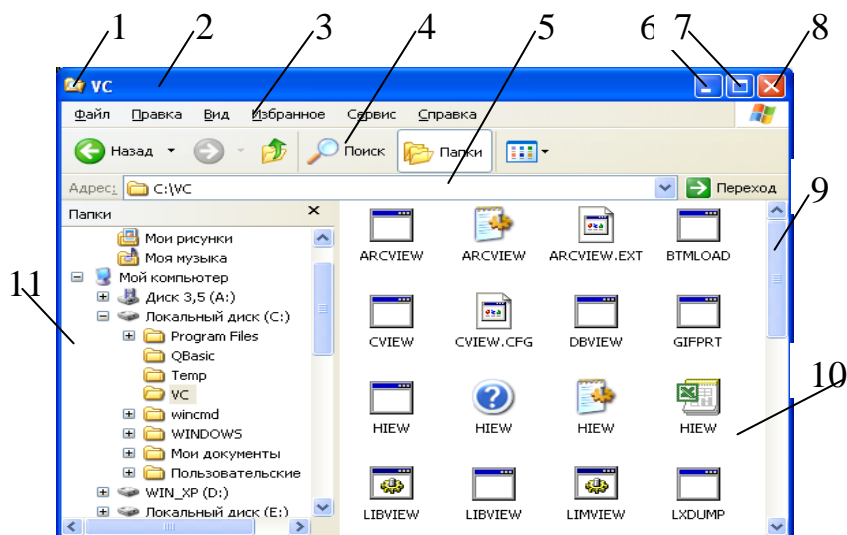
1 2 3 4 5 6 7 8

VC

Файл Правка Вид Избранное Сервис Справка

Назад Поиск Папки

Адрес: C:\VC Переход

9

Папки ×

11

Мои рисунки
Моя музыка
Мой компьютер
Диск 3,5 (A:)
Локальный диск (C:)
Program Files
QBasic
Temp
VC
wincmd
WINDOWS
Мои документы
Пользовательские
WIN_XP (D:)
Локальный диск (E:)

ARCVIEW ARCVIEW ARCVIEW.EXT BTMLOAD
CVIEW CVIEW.CFG DBVIEW GIFPRT
HIEW HIEW HIEW HIEW
LIBVIEW LIBVIEW LIMVIEW LXDUMP

10